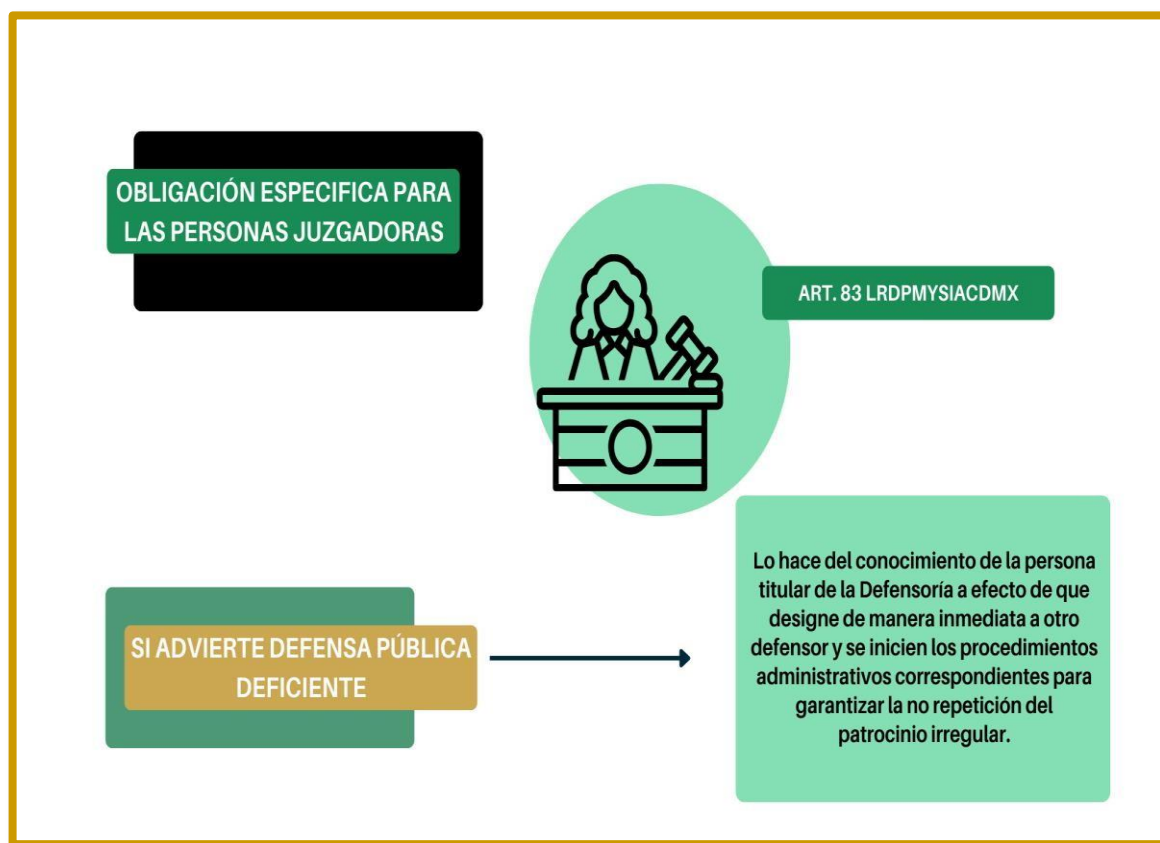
OBLIGACIÓN ESPECIFICA PARA LAS PERSONAS JUZGADORAS

ART. 83 LRDPMYSIACDMX

SI ADVIERTE DEFENSA PÚBLICA DEFICIENTE

Lo hace del conocimiento de la persona titular de la Defensoría a efecto de que designe de manera inmediata a otro defensor y se inicien los procedimientos administrativos correspondientes para garantizar la no repetición del patrocinio irregular.